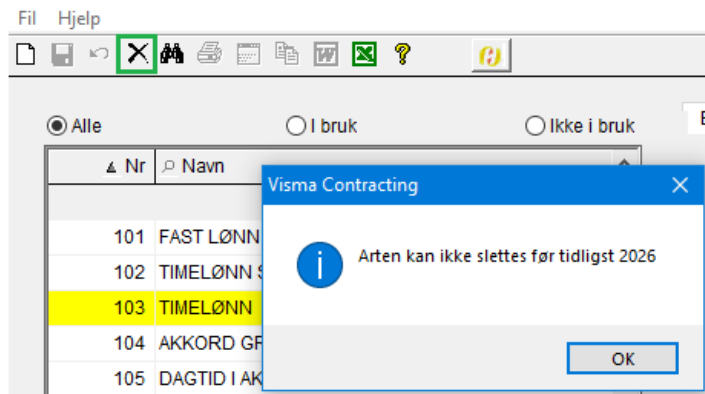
Fil Hjelp

Alle
I bruk
Ikke i bruk

| Nr | Navn |
|---|---|
| 101 | FAST LØNN |
| 102 | TIMELØNN S |
| 103 | TIMELØNN |
| 104 | AKKORD GR |
| 105 | DAGTID I AK |

Visma Contracting

Arten kan ikke slettes før tidligst 2026

OK